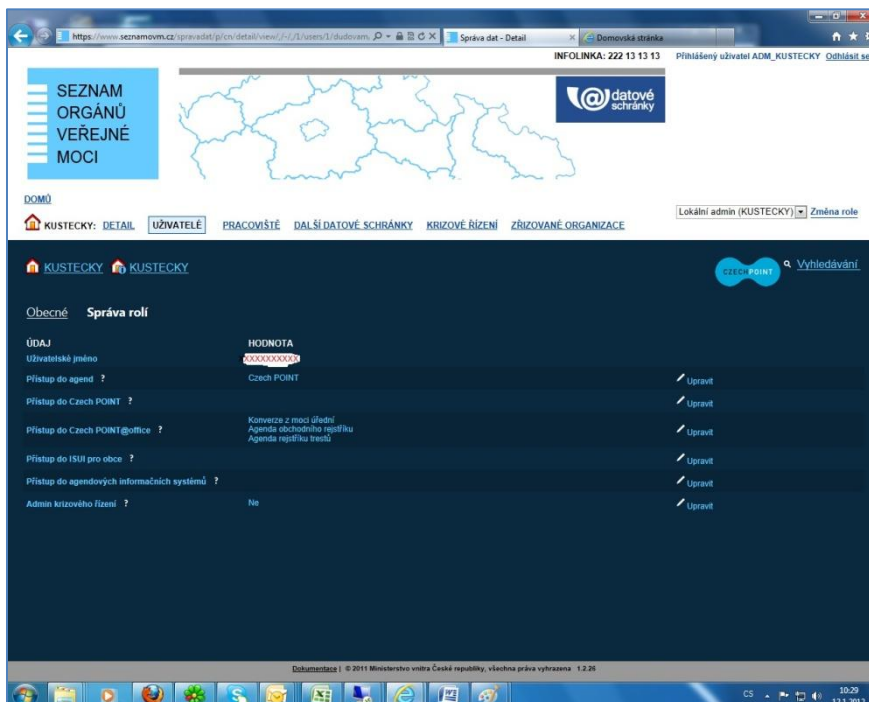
https://www.seznamovm.cz/spravadat/p/cn/detail/view/-/-/1/users/1/dudovam. Správa dat - Detail × Domovská stránka

INFOLINKA: 222 13 13 13 Přihlášený uživatel ADM_KUSTECKY Odhlásit se

SEZNAM ORGÁNŮ VEŘEJNÉ MOCI

datové schránky

DOMŮ

KUSTECKY: DETAIL UŽIVATELÉ PRACOVIŠTĚ DALŠÍ DATOVÉ SCHRÁNKY KRIZOVÉ ŘÍZENÍ ZŘIZOVANÉ ORGANIZACE

Lokální admin (KUSTECKY) Změna role

KUSTECKY KUSTECKY

CZECH POINT Vyhledávání

Obecné Správa rolí

| ÚDAJ | HODNOTA | |
|---|---|---|
| Uživatelské jméno | XXXXXXXXXX | |
| Přístup do agend ? | Czech POINT | Upravit |
| Přístup do Czech POINT ? | | Upravit |
| Přístup do Czech POINT@office ? | Konverze z moci úřední<br>Agenda obchodního rejstříku<br>Agenda rejstříku trestů | Upravit |
| Přístup do ISUI pro obce ? | | Upravit |
| Přístup do agendových informačních systémů ? | | Upravit |
| Admin krizového řízení ? | Ne | Upravit |

Dokumentace | © 2011 Ministerstvo vnitra České republiky, všechna práva vyhrazena 1.2.26

CS 10:29 12.1.2012